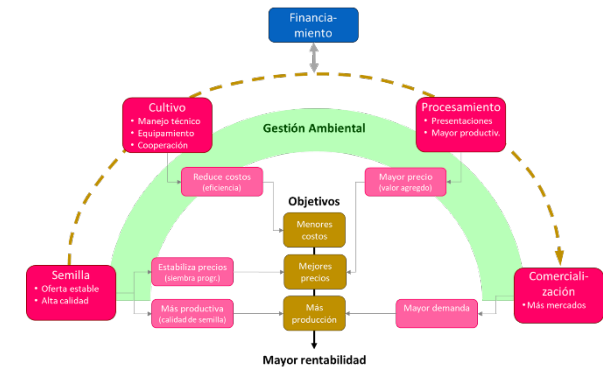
Financiamiento

Cultivo
• Manejo técnico
• Equipamiento
• Cooperación

Gestión Ambiental

Procesamiento
• Presentaciones
• Mayor productiv.

Reduce costos
(eficiencia)

Objetivos

Mayor precio
(valor agregado)

Menores costos

Semilla
• Oferta estable
• Alta calidad

Estabiliza precios
(siembra progr.)

Mejores precios

Comercialización
• Más mercados

Más productiva
(calidad de semilla)

Más producción

Mayor demanda

Mayor rentabilidad